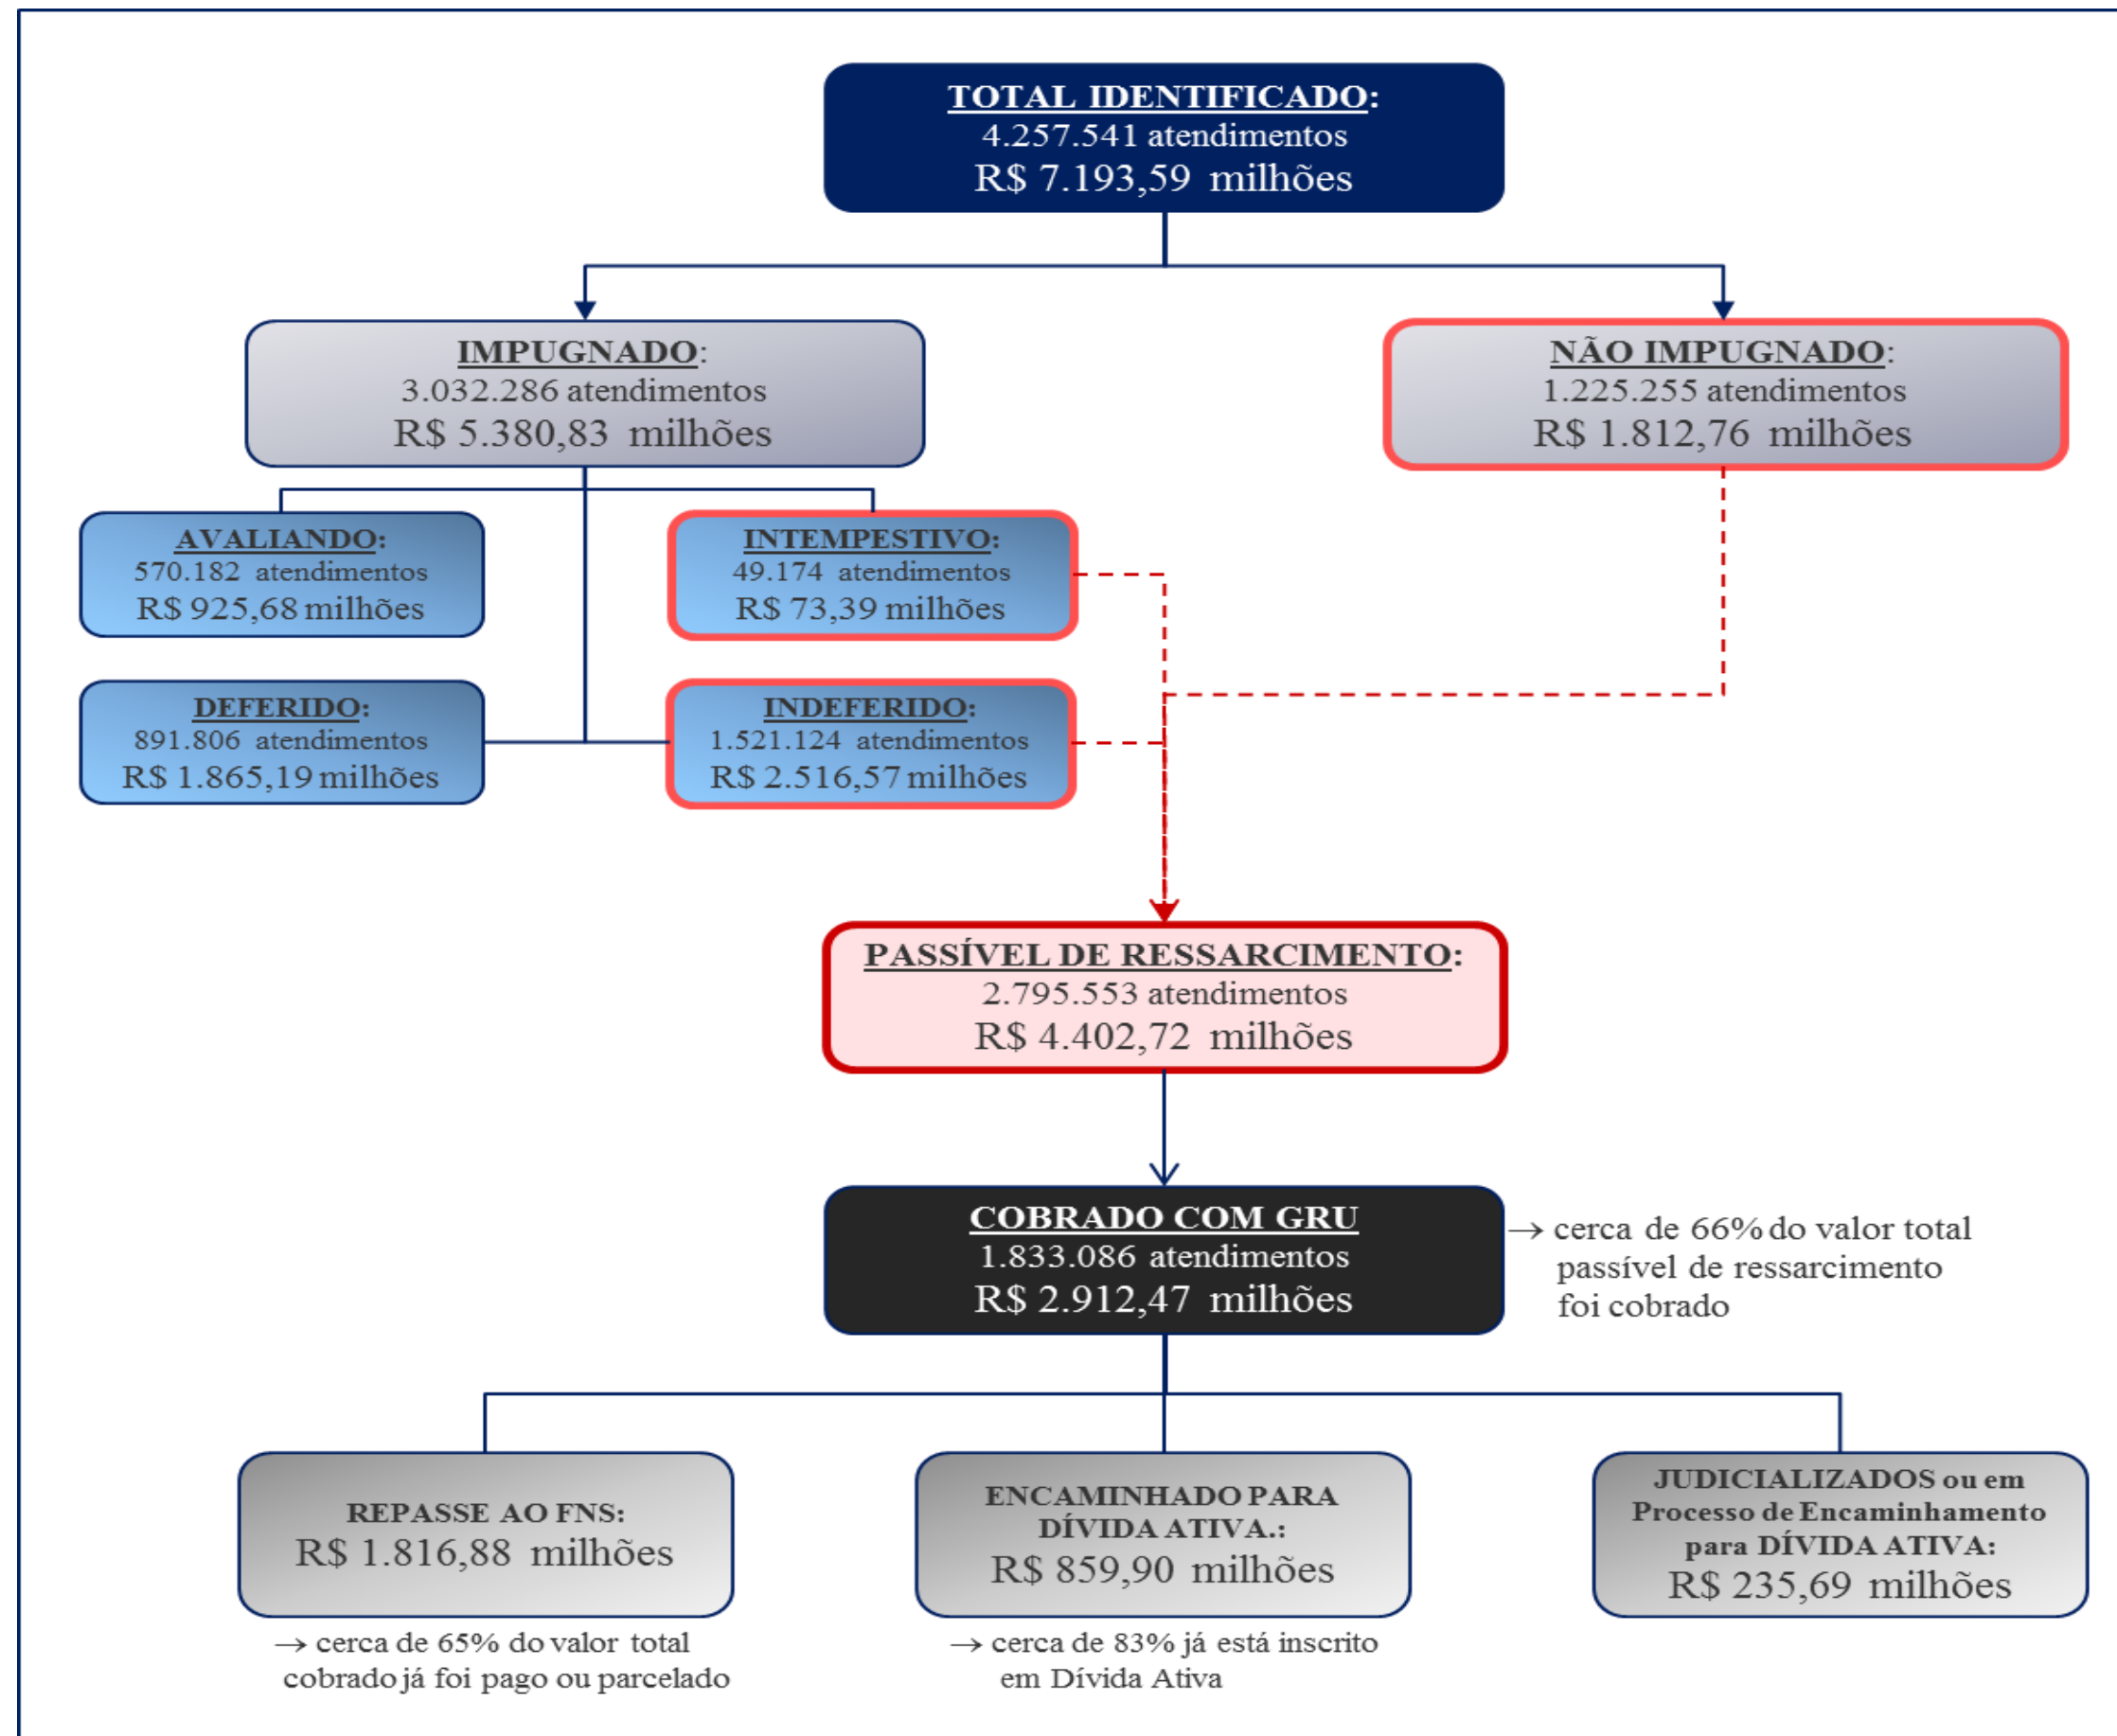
TOTAL IDENTIFICADO:
4.257.541 atendimentos
R$ 7.193,59 milhões

IMPUGNADO:
3.032.286 atendimentos
R$ 5.380,83 milhões

NÃO IMPUGNADO:
1.225.255 atendimentos
R$ 1.812,76 milhões

AVALIANDO:
570.182 atendimentos
R$ 925,68 milhões

INTEMPESTIVO:
49.174 atendimentos
R$ 73,39 milhões

DEFERIDO:
891.806 atendimentos
R$ 1.865,19 milhões

INDEFERIDO:
1.521.124 atendimentos
R$ 2.516,57 milhões

PASSÍVEL DE RESSARCIMENTO:
2.795.553 atendimentos
R$ 4.402,72 milhões

COBRADO COM GRU
1.833.086 atendimentos
R$ 2.912,47 milhões

→ cerca de 66% do valor total passível de ressarcimento foi cobrado

REPASSE AO FNS:
R$ 1.816,88 milhões

→ cerca de 65% do valor total cobrado já foi pago ou parcelado

ENCAMINHADO PARA DÍVIDA ATIVA.:
R$ 859,90 milhões

→ cerca de 83% já está inscrito em Dívida Ativa

JUDICIALIZADOS ou em Processo de Encaminhamento para DÍVIDA ATIVA:
R$ 235,69 milhões